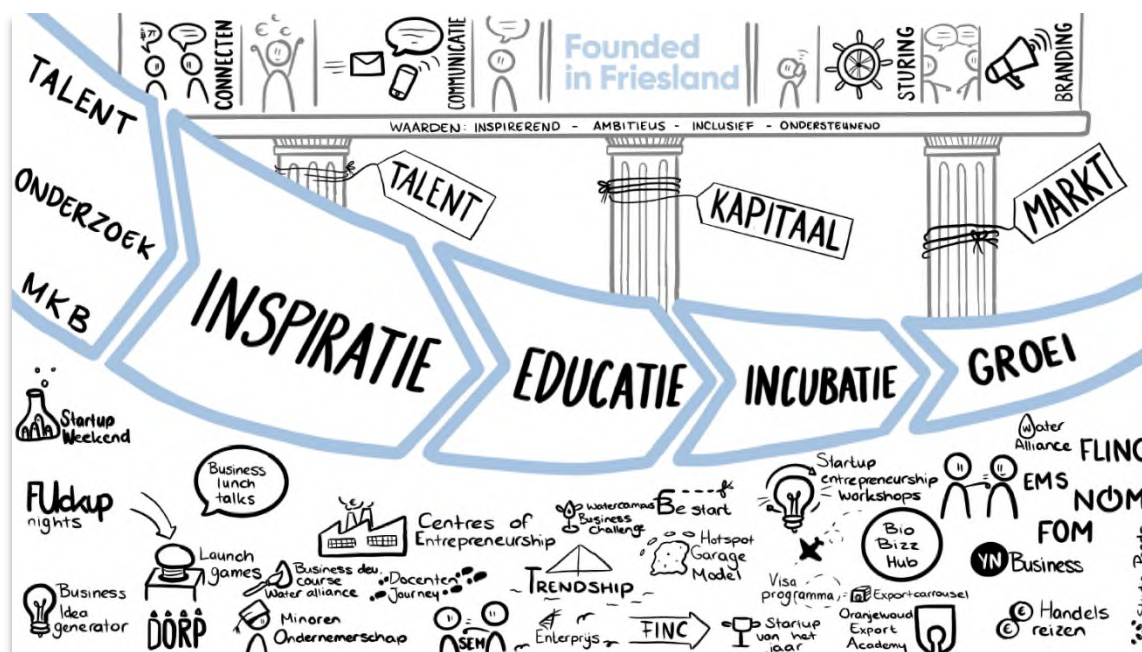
CONNECTEN

COMMUNICATIE

Founded in Friesland

STURING

BRANDING

WAARDEN: INSPIREREND - AMBITIEUS - INCLUSIEF - ONDERSTEUNEND

TALENT

ONDERZOEK

MKB

TALENT

KAPITAAL

MARKT

INSPIRATIE

EDUCATIE

INCUBATIE

GROEI

Startup Weekend

Business lunch talks

FUckup nights

Launch games

Business Idea generator

DORP

Business dev. course Water alliance

Minoren Ondernemerschap

Centres of Entrepreneurship

Watercampus Business Challenge

Be start

Docenten Journey

TRENDSHIP

SEM

Enterprys

FINC

Hotspot Garage Model

Startup entrepreneurship workshops

Visa programma

Exportcarrousel

Startup van het jaar

Oranjewoud Export Academy

Bio Bizz Hub

Water Alliance

FLINC

EMS

NOM

FOM

YN Business

Handels reizen